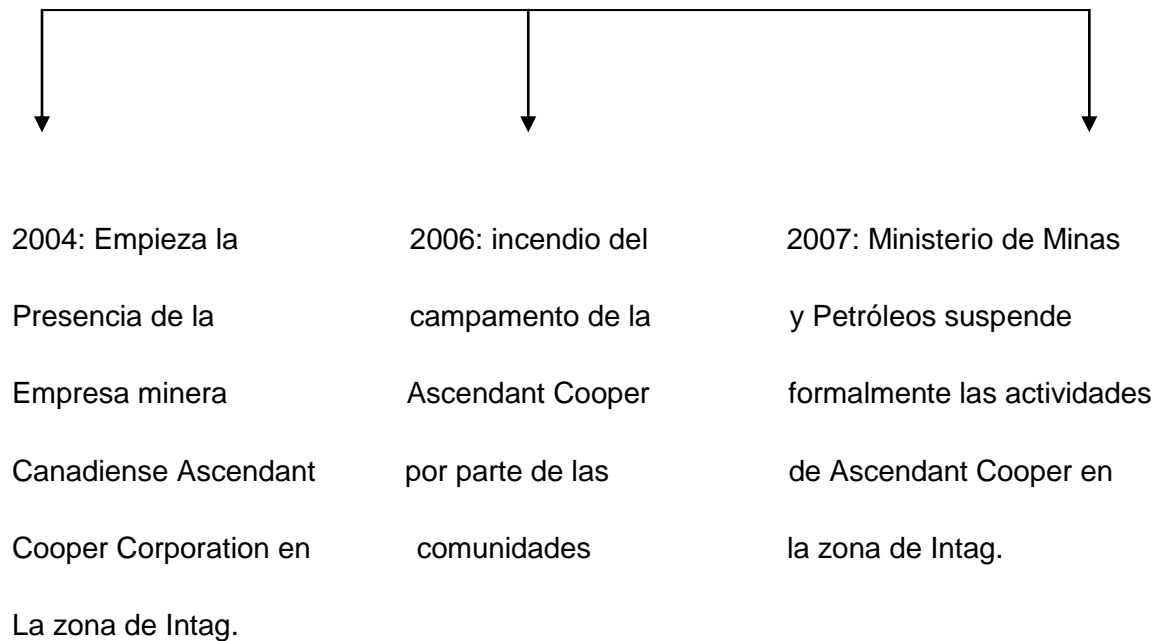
2004: Empieza la Presencia de la Empresa minera Canadiense Ascendant Cooper Corporation en La zona de Intag.

2006: incendio del campamento de la Ascendant Cooper por parte de las comunidades

2007: Ministerio de Minas y Petróleos suspende formalmente las actividades de Ascendant Cooper en la zona de Intag.